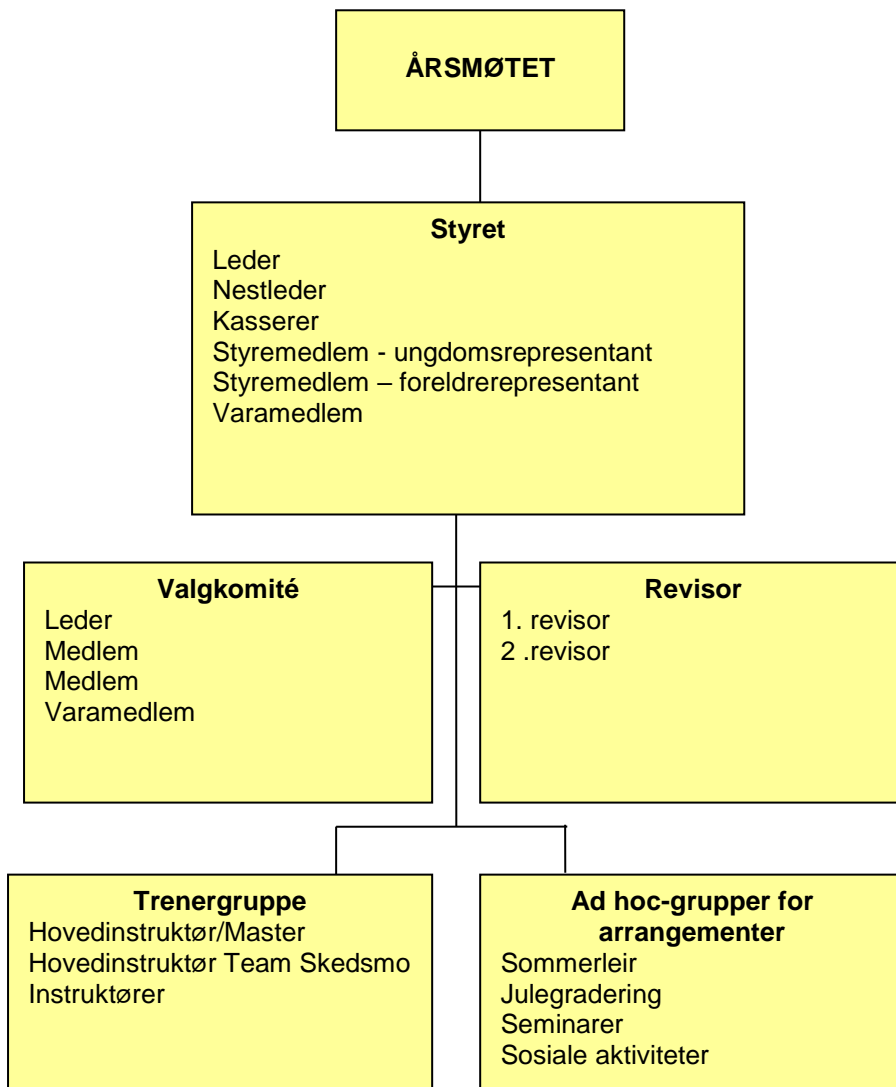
ÅRSMØTET

Styret
Leder
Nestleder
Kasserer
Styremedlem - ungdomsrepresentant
Styremedlem – foreldrerepresentant
Varamedlem

Valgkomité
Leder
Medlem
Medlem
Varamedlem

Revisor
1. revisor
2 .revisor

Trenergruppe
Hovedinstruktør/Master
Hovedinstruktør Team Skedsmo
Instruktører

Ad hoc-grupper for arrangementer
Sommerleir
Julegradering
Seminarer
Sosiale aktiviteter